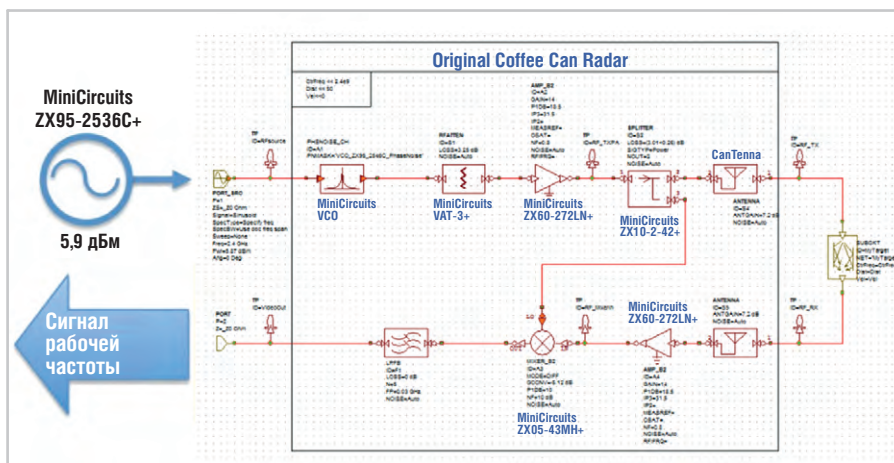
Original Coffee Can Radar

MiniCircuits
ZX95-2536C+

5,9 дБм

Сигнал рабочей частоты

MiniCircuits
VCO

MiniCircuits
VAT-3+

MiniCircuits
ZX60-272LN+

MiniCircuits
ZX10-2-42+

CanTenna

MiniCircuits
ZX60-272LN+

MiniCircuits
ZX05-43MH+

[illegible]